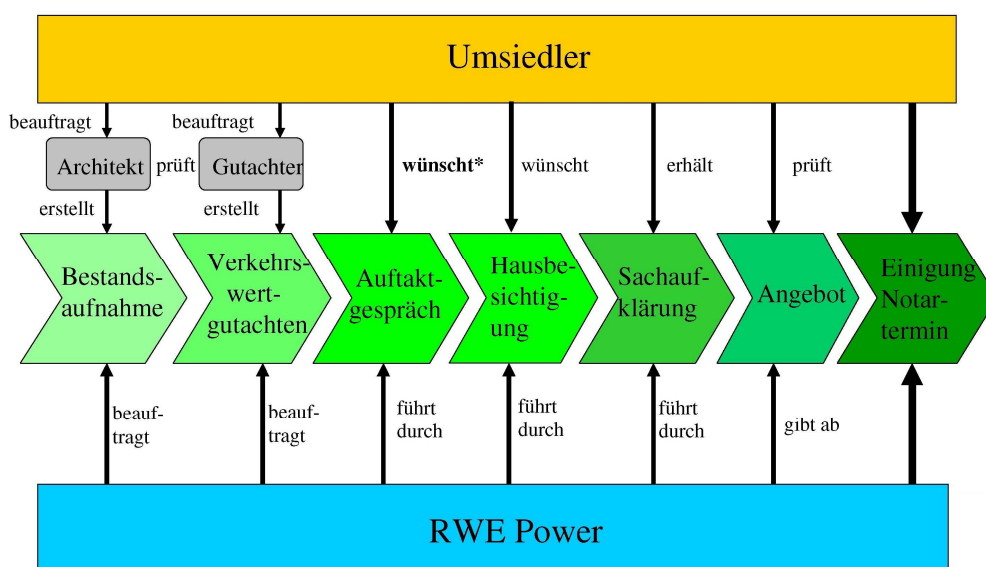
Umsiedler

beauftragt

beauftragt

Architekt

prüft

Gutachter

erstellt

erstellt

wünscht*

wünscht

erhält

prüft

Bestandsaufnahme

Verkehrswertgutachten

Auftaktgespräch

Hausbesichtigung

Sachaufklärung

Angebot

Einigung Notartermin

beauftragt

beauftragt

führt durch

führt durch

führt durch

gibt ab

RWE Power